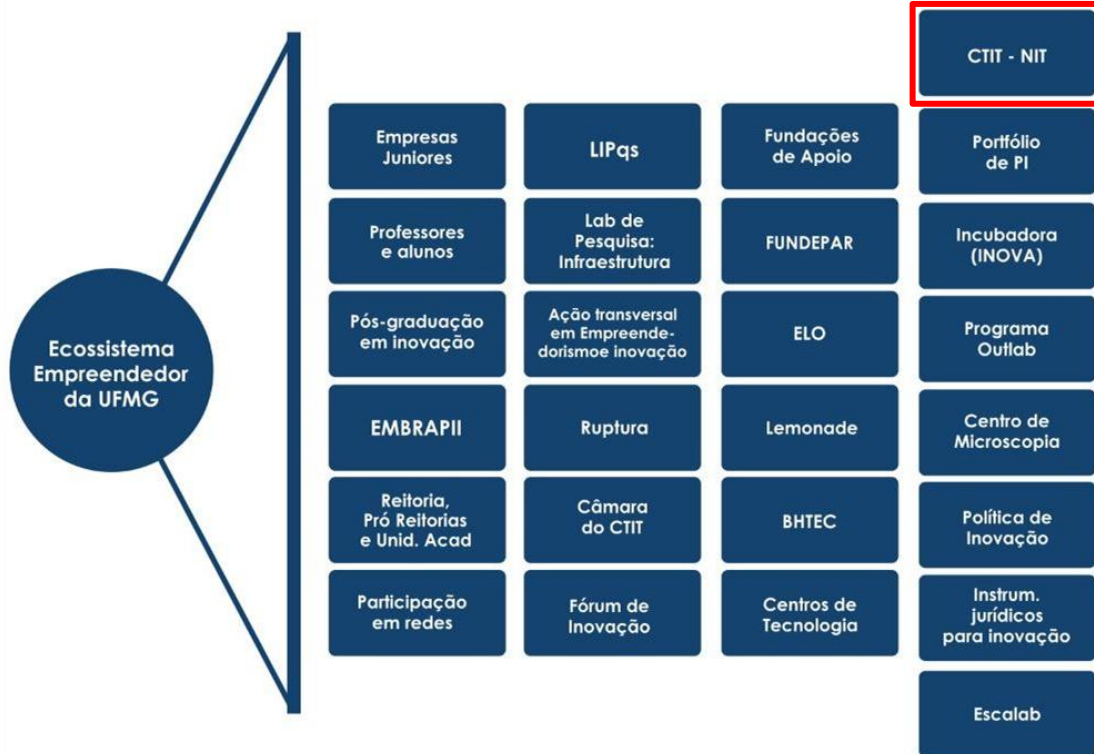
Ecossistema Empreendedor da UFMG

Empresas Juniores

Professores e alunos

Pós-graduação em inovação

EMBRAPII

Reitoria, Pró Reitorias e Unid. Acad

Participação em redes

LIPqs

Lab de Pesquisa: Infraestrutura

Ação transversal em Empreendedorismoe inovação

Ruptura

Câmara do CTIT

Fórum de Inovação

Fundações de Apoio

FUNDEPAR

ELO

Lemonade

BHTEC

Centros de Tecnologia

CTIT - NIT

Portfólio de PI

Incubadora (INOVA)

Programa Outlab

Centro de Microscopia

Política de Inovação

Instrum. jurídicos para inovação

Escalab